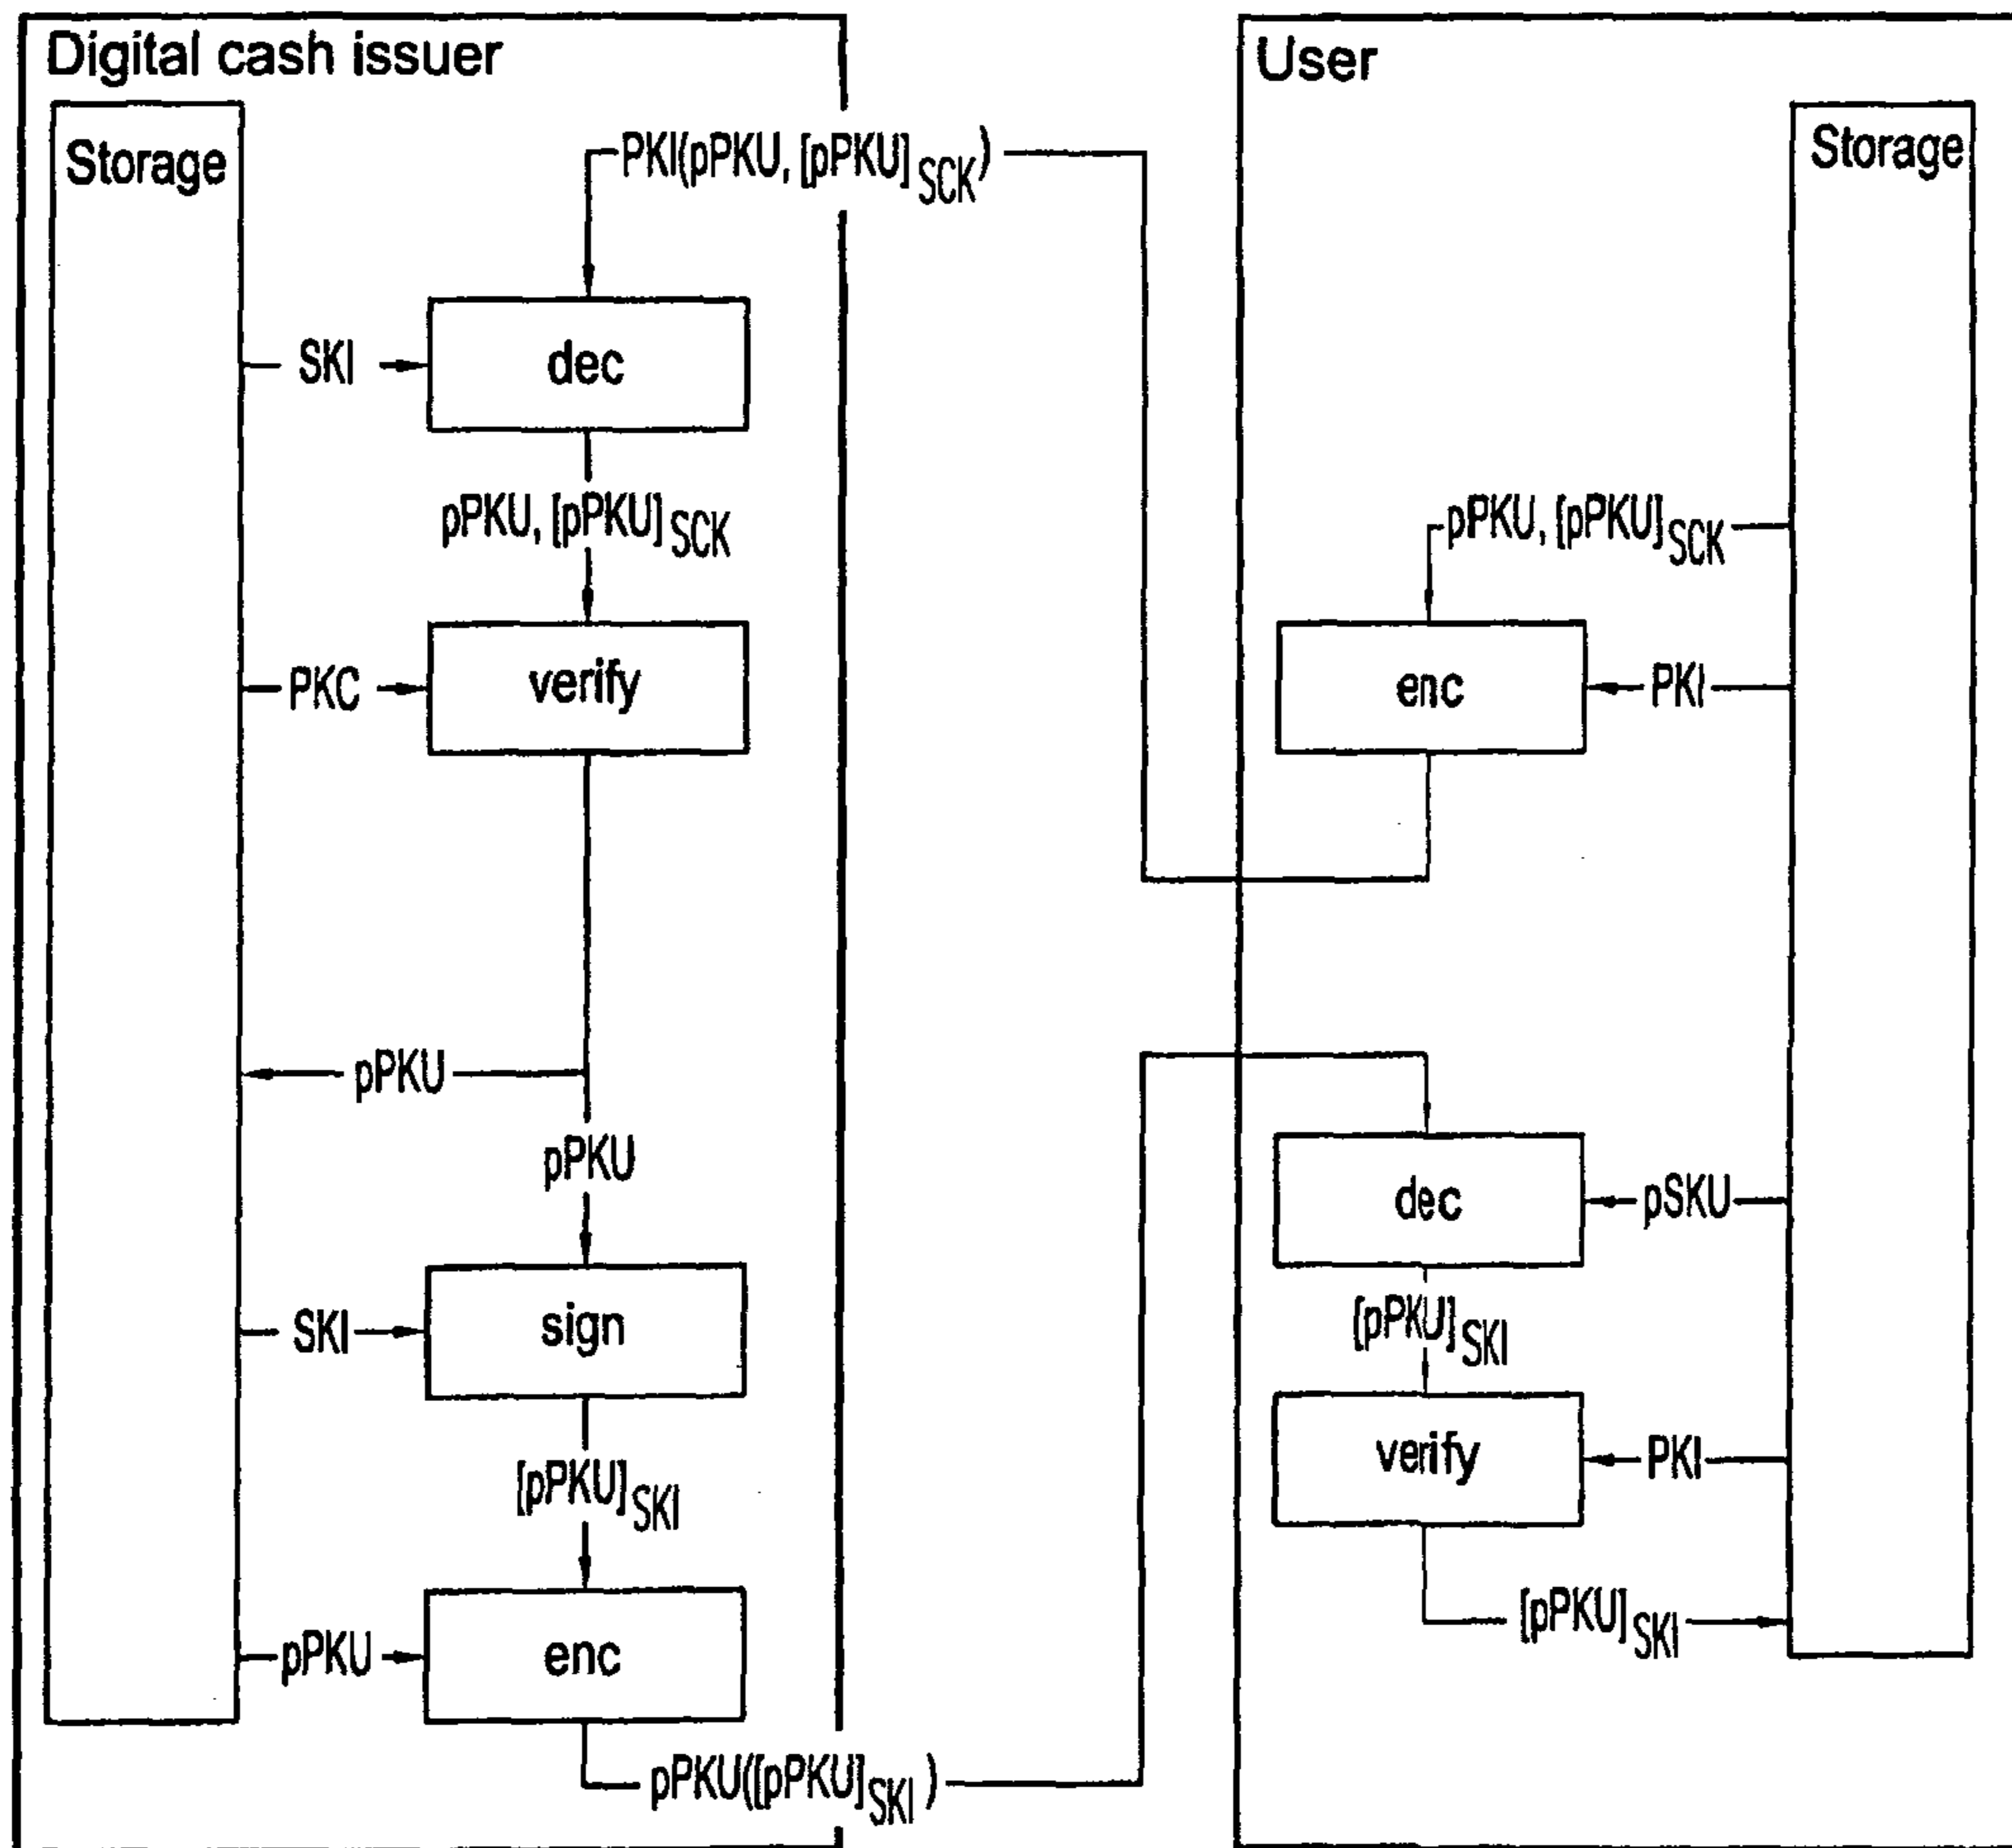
Digital cash issuer

Storage

PKI(pPKU, $[pPKU]_{SCK}$)

SKI

dec

pPKU, $[pPKU]_{SCK}$

PKC

verify

pPKU

pPKU

SKI

sign

$[pPKU]_{SKI}$

pPKU

enc

pPKU($[pPKU]_{SKI}$)

User

Storage

pPKU, $[pPKU]_{SCK}$

enc

PKI

dec

pSKU

$[pPKU]_{SKI}$

verify

PKI

$[pPKU]_{SKI}$